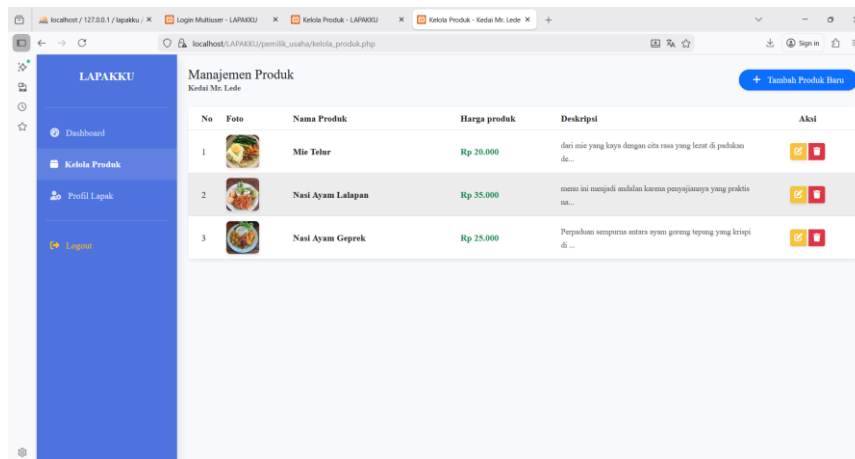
localhost / 127.0.0.1 / lapakku / ×
Login Multiuser - LAPAKKU ×
Kelola Produk - LAPAKKU ×
Kelola Produk - Kedai Mr. Lede ×
+

localhost/LAPAKKU/pemilik_usaha/kelola_produk.php

Sign in

LAPAKKU

Dashboard
Kelola Produk
Profil Lapak
Logout

Manajemen Produk
Kedai Mr. Lede

+ Tambah Produk Baru

| No | Foto | Nama Produk | Harga produk | Deskripsi | Aksi |
|---|---|---|---|---|---|
| 1 | | Mie Telur | Rp 20.000 | dari mie yang kaya dengan cita rasa yang lezat di padukan de... | |
| 2 | | Nasi Ayam Lalapan | Rp 35.000 | menu ini menjadi andalan karena penyajiannya yang praktis na... | |
| 3 | | Nasi Ayam Geprek | Rp 25.000 | Perpaduan sempurna antara ayam goreng tepung yang krispi di ... | |